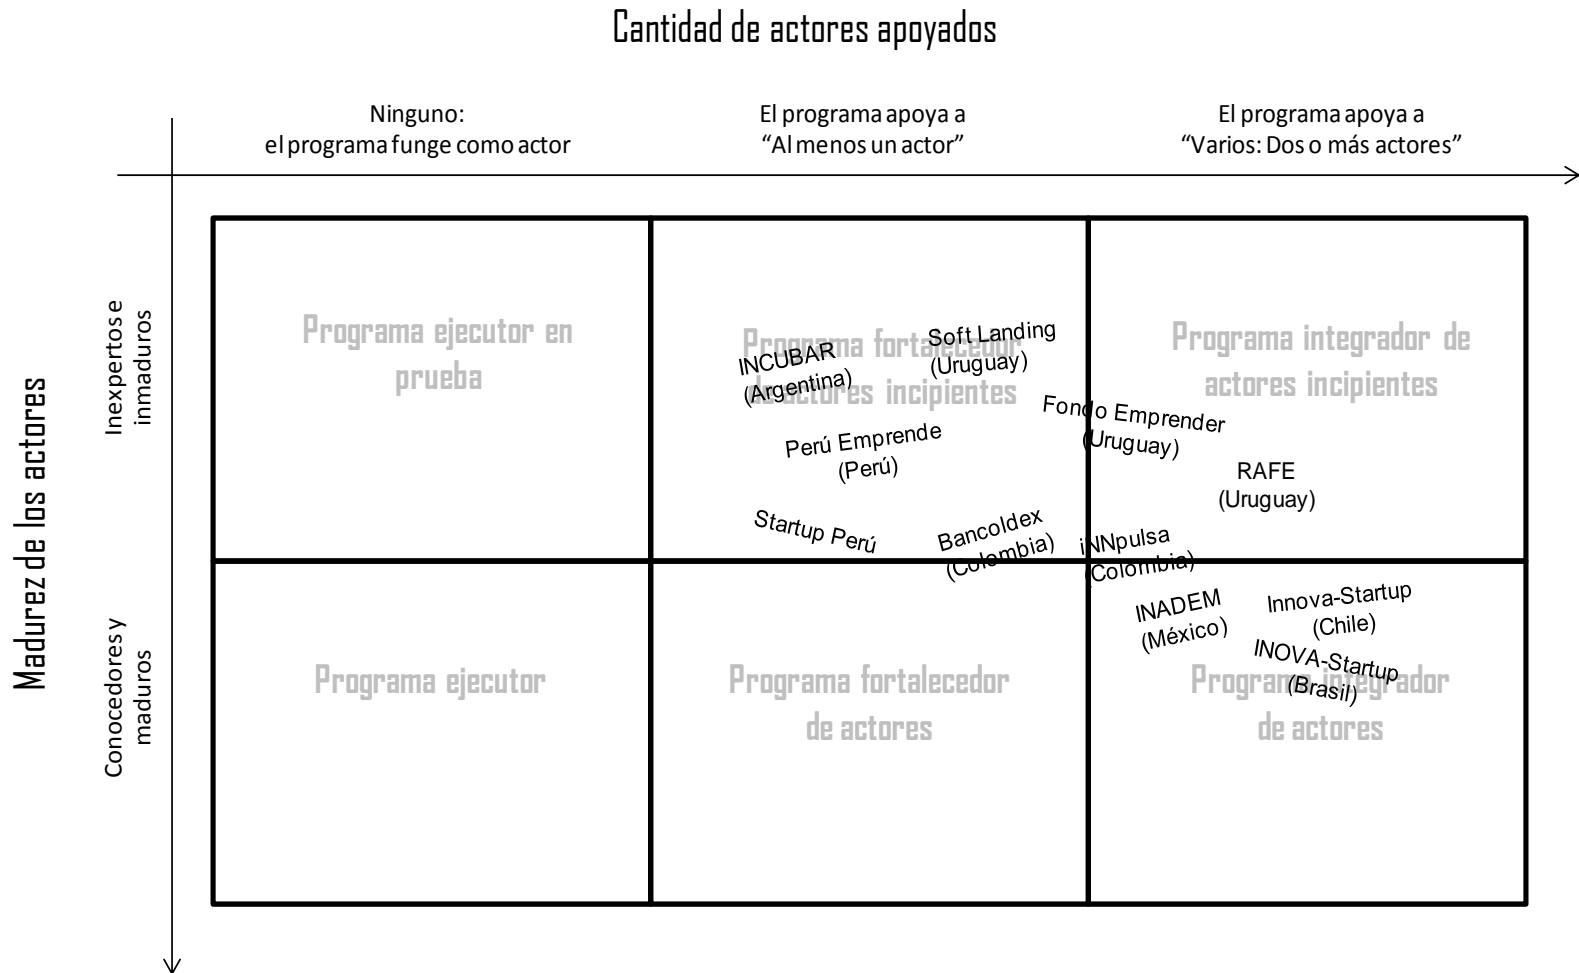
Cantidad de actores apoyados

Ninguno: el programa funge como actor

El programa apoya a "Al menos un actor"

El programa apoya a "Varios: Dos o más actores"

Madurez de los actores

Inexpertos e inmaduros

Conocedores y maduros

Programa ejecutor en prueba

Programa fortalecedor de actores incipientes

Programa integrador de actores incipientes

Programa ejecutor

Programa fortalecedor de actores

Programa integrador de actores

INCUBAR (Argentina)

Soft Landing (Uruguay)

Fondo Emprender (Uruguay)

Perú Emprende (Perú)

RAFE (Uruguay)

Startup Perú

Bancoldex (Colombia)

iNNpulsa (Colombia)

INADEM (México)

Innova-Startup (Chile)

INOVA-Startup (Brasil)